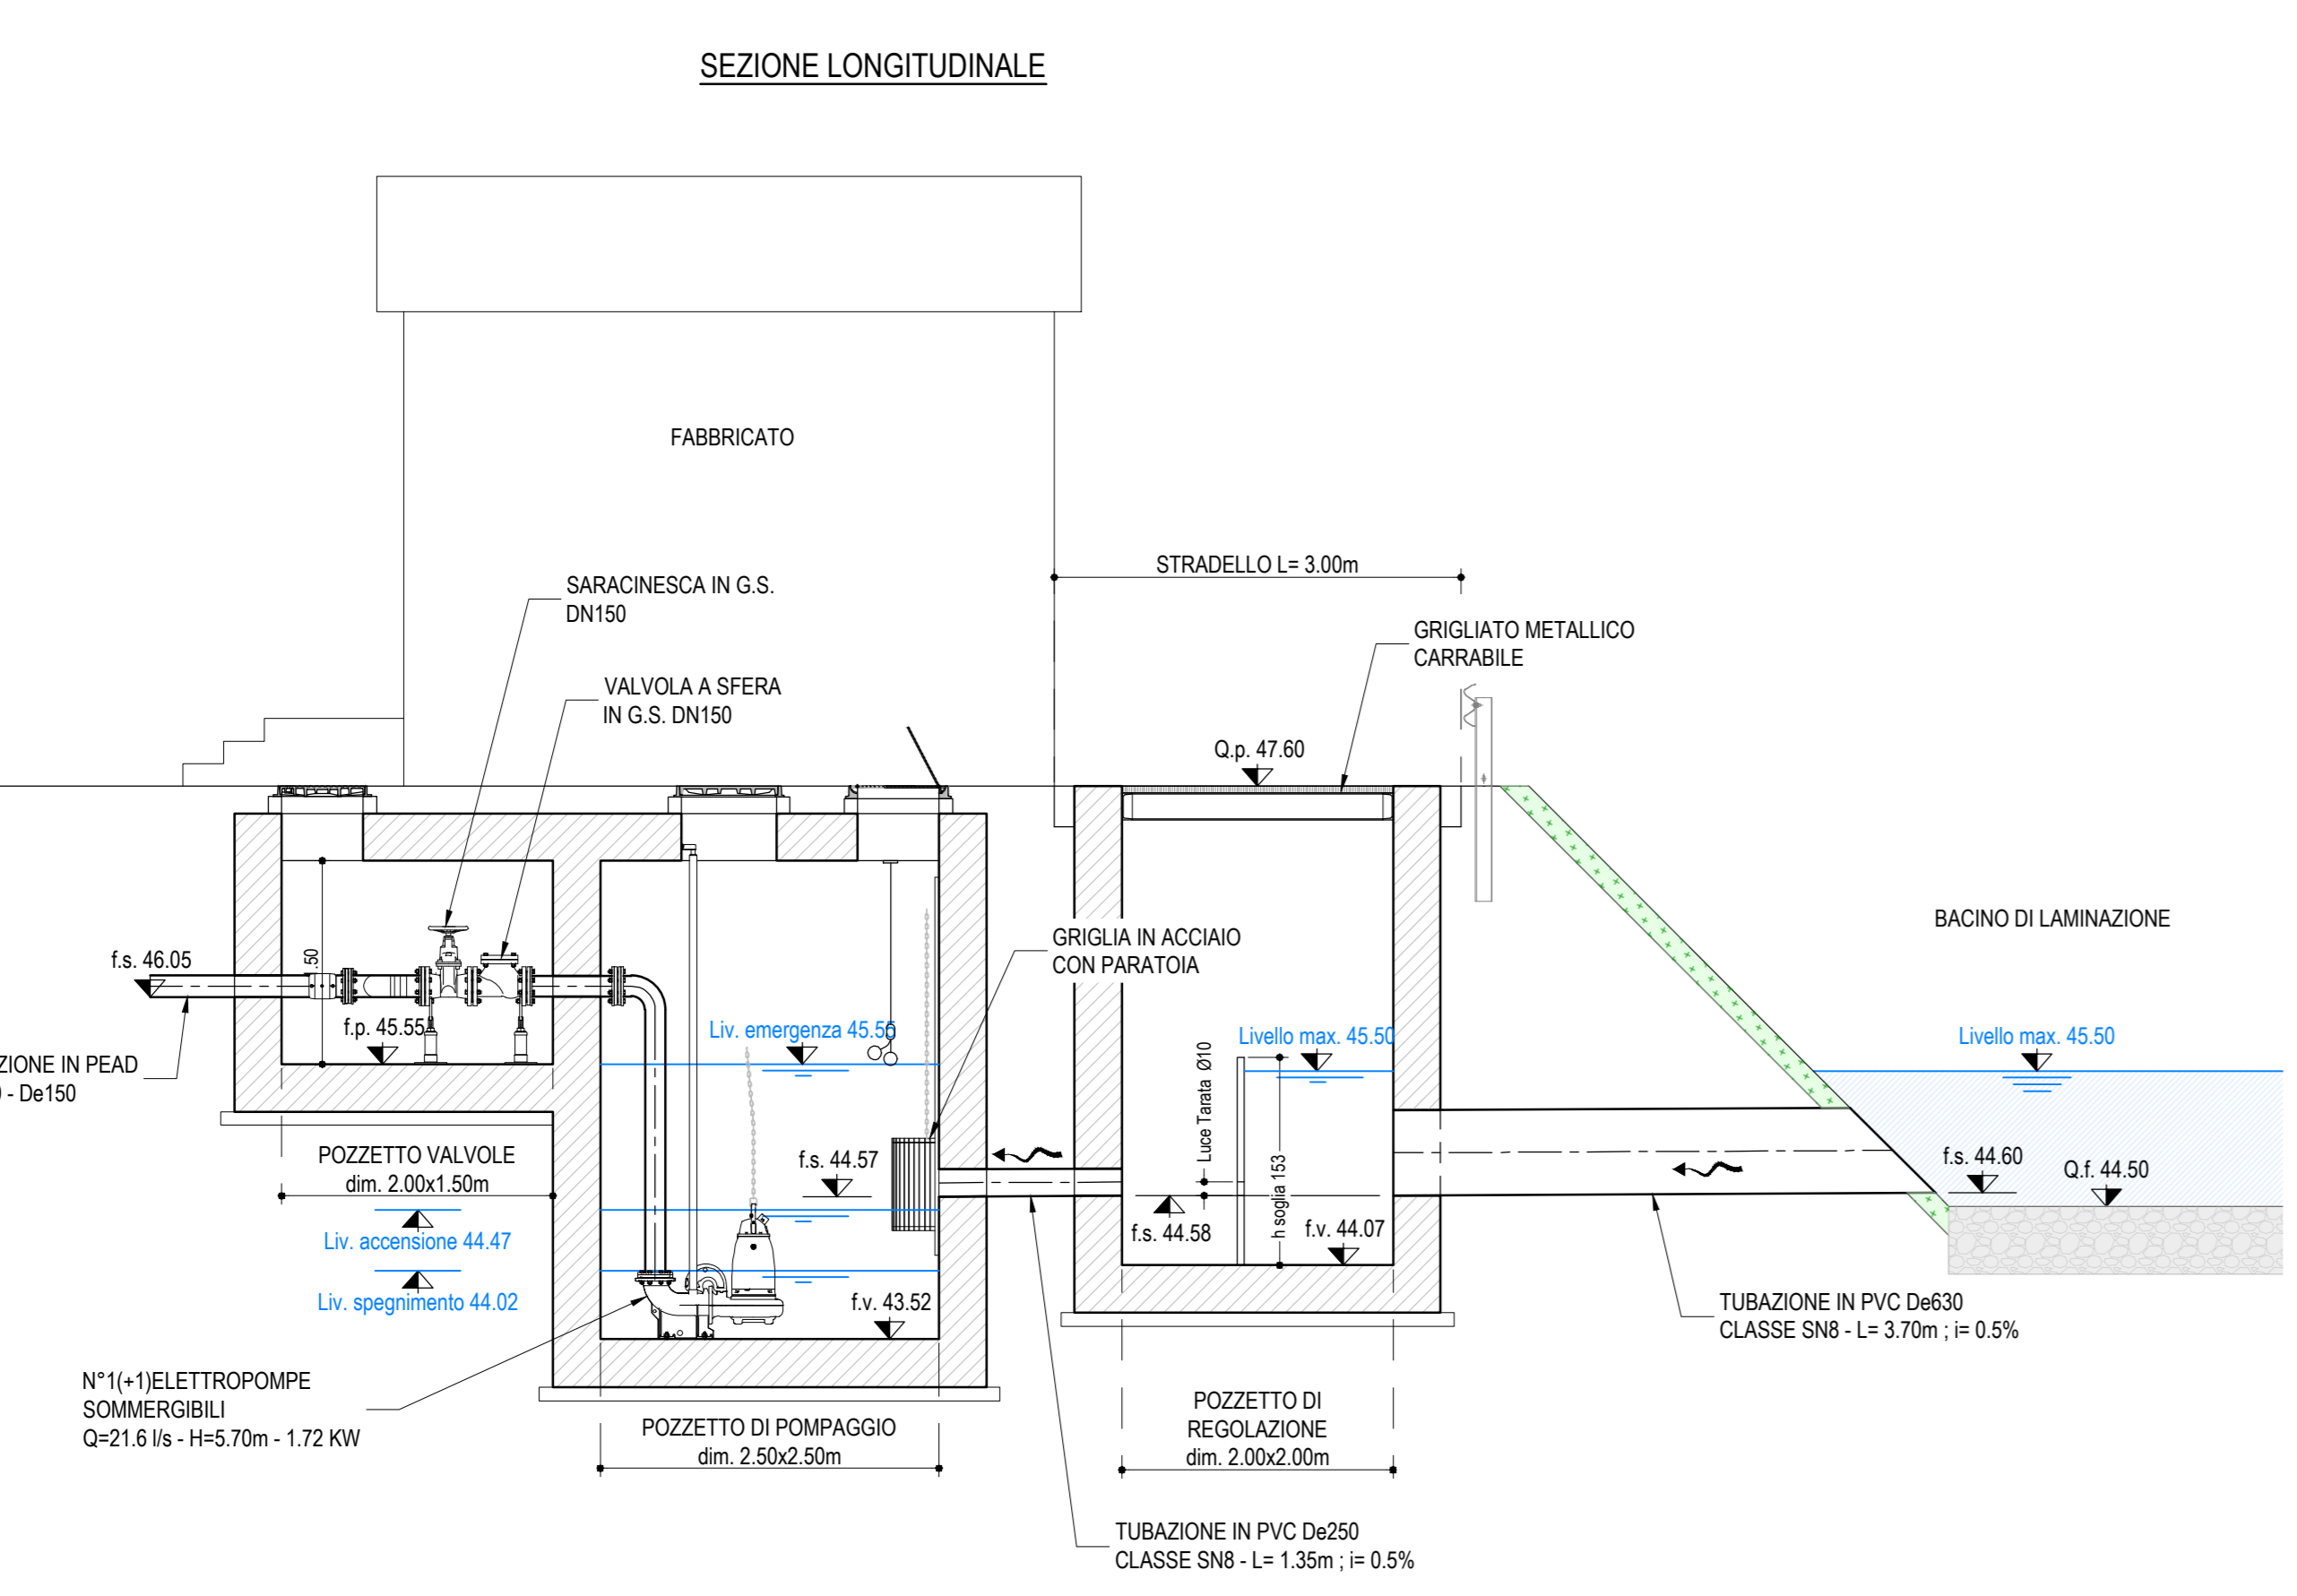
SEZIONE LONGITUDINALE

FABBRICATO

STRADELLO L= 3.00m

SARACINESCA IN G.S. DN150

VALVOLA A SFERA IN G.S. DN150

GRIGLIATO METALLICO CARRABILE

Q.p. 47.60

BACINO DI LAMINAZIONE

GRIGLIA IN ACCIAIO CON PARATOIA

f.s. 46.05

.50

f.p. 45.55

ZIONE IN PEAD
) - De150

Liv. emergenza 45.56

Livello max. 45.50

Livello max. 45.50

Luce Tarata Ø10

h soglia 153

POZZETTO VALVOLE
dim. 2.00x1.50m

f.s. 44.57

f.s. 44.60

Q.f. 44.50

Liv. accensione 44.47

Liv. spegnimento 44.02

f.s. 44.58

f.v. 44.07

f.v. 43.52

TUBAZIONE IN PVC De630
CLASSE SN8 - L= 3.70m ; i= 0.5%

N°1(+1)ELETTROPOMPE SOMMERGIBILI
Q=21.6 l/s - H=5.70m - 1.72 KW

POZZETTO DI POMPAGGIO
dim. 2.50x2.50m

POZZETTO DI REGOLAZIONE
dim. 2.00x2.00m

TUBAZIONE IN PVC De250
CLASSE SN8 - L= 1.35m ; i= 0.5%